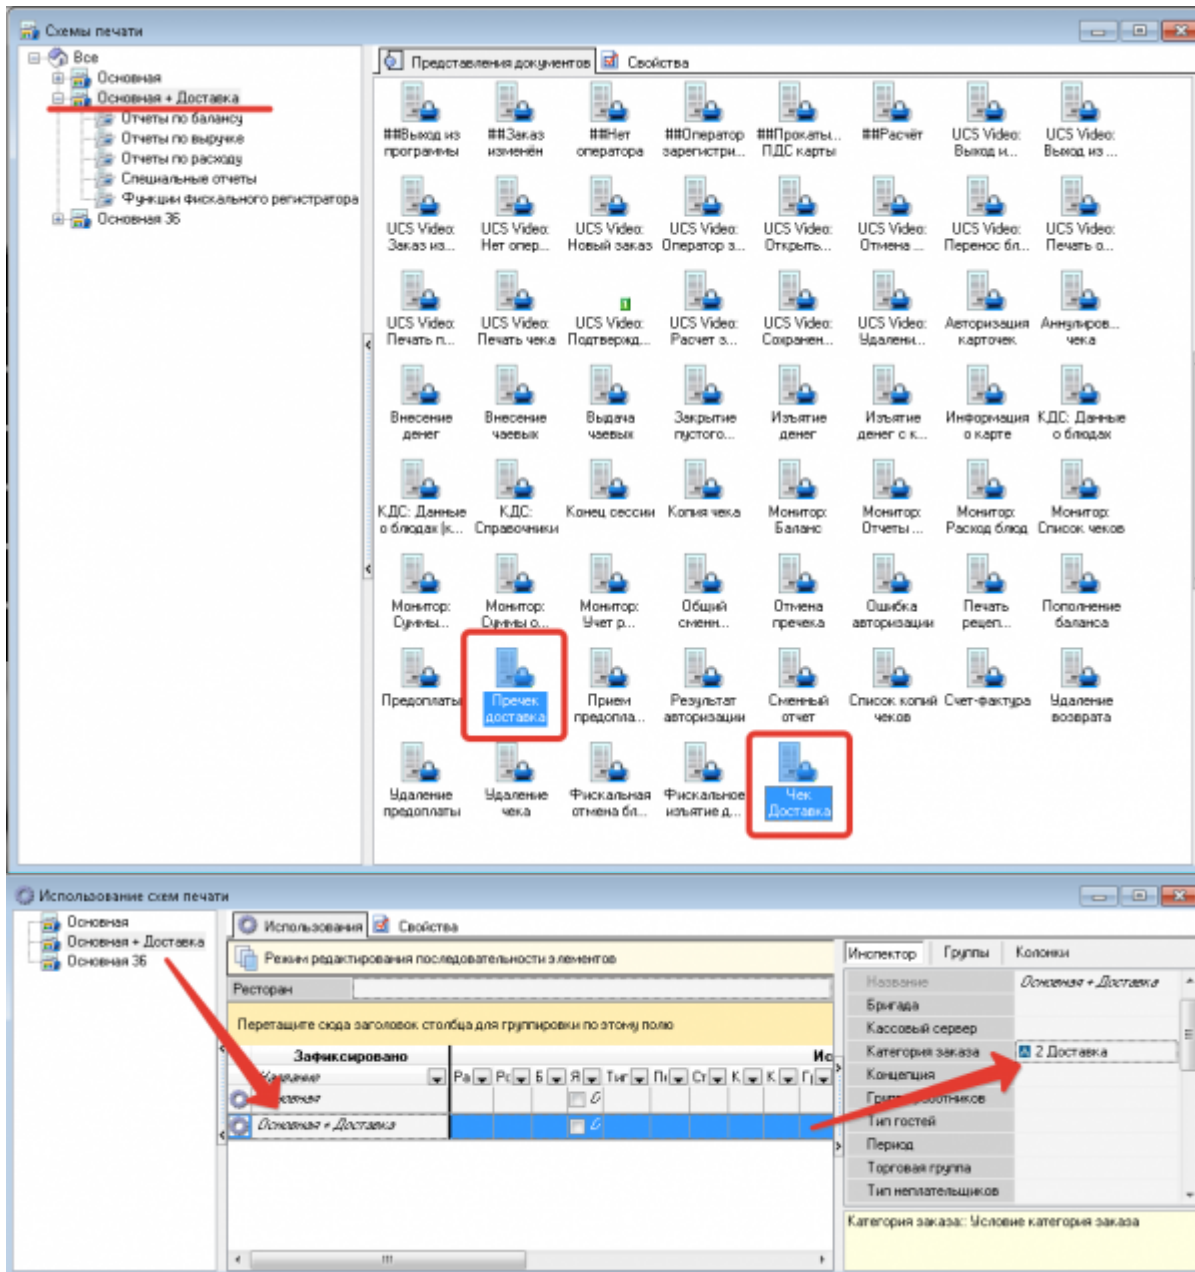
Схемы печати

Все
Основная
Основная + Доставка
Отчеты по балансу
Отчеты по выручке
Отчеты по расходу
Специальные отчеты
Функции фискального регистратора
Основная 36

Представления документов | Свойства

##Выход из программы
##Заказ изменён
##Нет оператора
##Оператор зарегистри...
##Прокаты... ПДС карты
##Расчёт
UCS Video: Выход и...
UCS Video: Выход из ...
UCS Video: Заказ из...
UCS Video: Нет опер...
UCS Video: Новый заказ
UCS Video: Оператор з...
UCS Video: Открыть...
UCS Video: Отмена ...
UCS Video: Перенос бл...
UCS Video: Печать о...
UCS Video: Печать п...
UCS Video: Печать чека
UCS Video: Подтвержд...
UCS Video: Расчет з...
UCS Video: Сохранен...
UCS Video: Удалени...
Авторизация карточек
Аннулиров... чека
Внесение денег
Внесение чаевых
Выдача чаевых
Закрытие пустого...
Изъятие денег
Изъятие денег с к...
Информация о карте
КДС: Данные о блюдах
КДС: Данные о блюдах (к...
КДС: Справочники
Конец сессии
Копия чека
Монитор: Баланс
Монитор: Отчеты ...
Монитор: Расход блюд
Монитор: Список чеков
Монитор: Суммы...
Монитор: Суммы о...
Монитор: Учет р...
Общий смени...
Отмена пречека
Ошибка авторизации
Печать рецеп...
Пополнение баланса
Предоплаты
Пречек доставка
Прием предопла...
Результат авторизации
Сменный отчет
Список копий чеков
Счет-фактура
Удаление возврата
Удаление предоплаты
Удаление чека
Фискальная отмена бл...
Фискальное изъятие д...
Чек Доставка

Использование схем печати

Основная
Основная + Доставка
Основная 36

Использования | Свойства

Режим редактирования последовательности элементов
Ресторан
Перетащите сюда заголовок столбца для группировки по этому полю
Зафиксировано
Ис
Название
Ра Рс Б Я Тиг П Ст К К Г
Основная
Основная + Доставка

Инспектор | Группы | Колонки
Название | Основная + Доставка
Бригада
Кассовый сервер
Категория заказа | 2 Доставка
Концепция
Группа сотрудников
Тип гостей
Период
Торговая группа
Тип неплательщиков

Категория заказа: Условие категория заказа